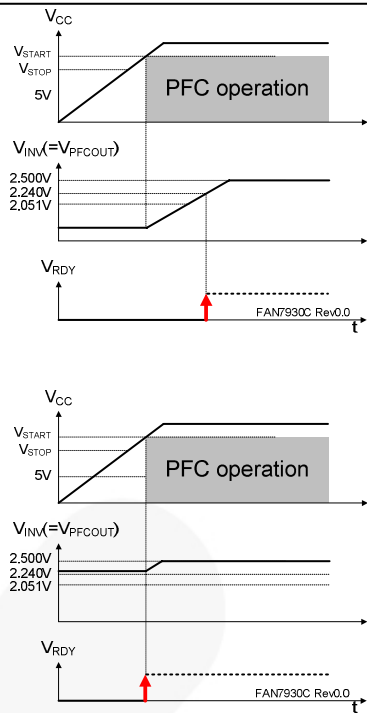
$V_{CC}$

$V_{START}$
$V_{STOP}$
5V

PFC operation

$V_{INV}(=V_{PFCOUT})$

2.500V
2.240V
2.051V

$V_{RDY}$

FAN7930C Rev0.0

t

$V_{CC}$

$V_{START}$
$V_{STOP}$
5V

PFC operation

$V_{INV}(=V_{PFCOUT})$

2.500V
2.240V
2.051V

$V_{RDY}$

FAN7930C Rev0.0

t